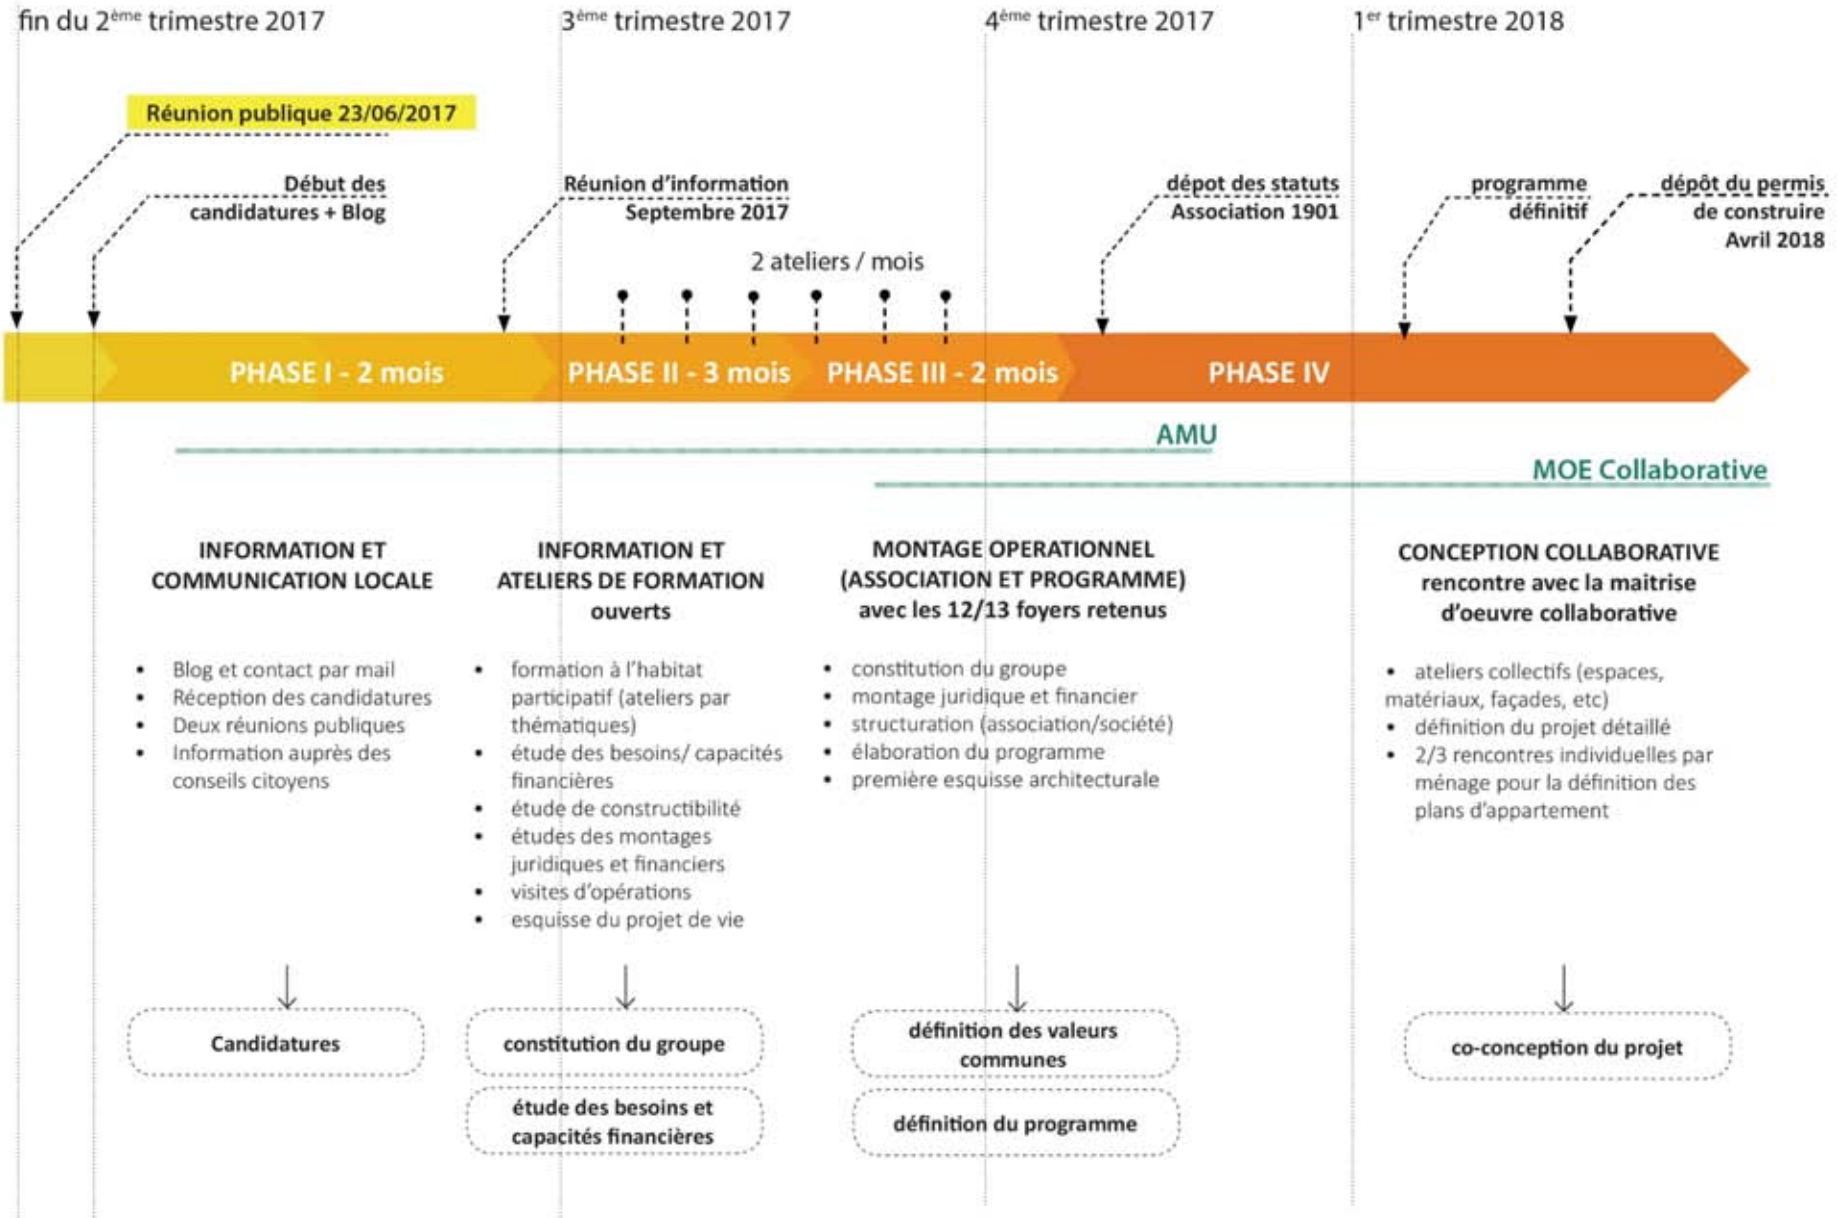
fin du 2$^{ème}$ trimestre 2017

3$^{ème}$ trimestre 2017

4$^{ème}$ trimestre 2017

1$^{er}$ trimestre 2018

Réunion publique 23/06/2017

Début des candidatures + Blog

Réunion d'information Septembre 2017

dépot des statuts Association 1901

programme définitif

dépôt du permis de construire Avril 2018

2 ateliers / mois

PHASE I - 2 mois

PHASE II - 3 mois

PHASE III - 2 mois

PHASE IV

AMU

MOE Collaborative

INFORMATION ET COMMUNICATION LOCALE

- Blog et contact par mail
- Réception des candidatures
- Deux réunions publiques
- Information auprès des conseils citoyens

Candidatures

INFORMATION ET ATELIERS DE FORMATION ouverts

- formation à l'habitat participatif (ateliers par thématiques)
- étude des besoins/ capacités financières
- étude de constructibilité
- études des montages juridiques et financiers
- visites d'opérations
- esquisse du projet de vie

constitution du groupe

étude des besoins et capacités financières

MONTAGE OPERATIONNEL (ASSOCIATION ET PROGRAMME) avec les 12/13 foyers retenus

- constitution du groupe
- montage juridique et financier
- structuration (association/société)
- élaboration du programme
- première esquisse architecturale

définition des valeurs communes

définition du programme

CONCEPTION COLLABORATIVE rencontre avec la maitrise d'oeuvre collaborative

- ateliers collectifs (espaces, matériaux, façades, etc)
- définition du projet détaillé
- 2/3 rencontres individuelles par ménage pour la définition des plans d'appartement

co-conception du projet